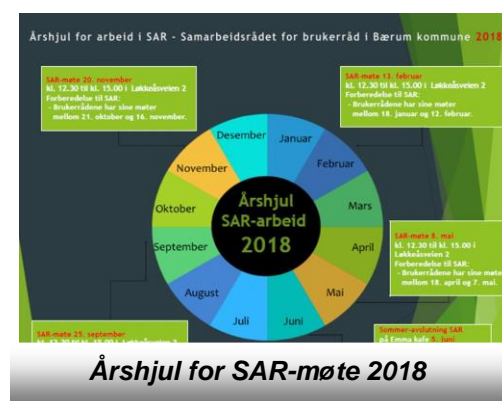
Årshjul for arbeid i SAR - Samarbeidsrådet for brukerråd i Bærum kommune 2018

SAR-møte 20. november
kl. 12.30 til kl. 15.00 i Løkkeåsveien 2
Forberedelse til SAR:
- Brukerrådene har sine møter mellom 21. oktober og 16. november.

SAR-møte 13. februar
kl. 12.30 til kl. 15.00 i Løkkeåsveien 2
Forberedelse til SAR:
- Brukerrådene har sine møter mellom 18. januar og 12. februar.

Desember
Januar
Februar
Mars
April
Mai
Juni
Juli
August
September
Oktober
November

Årshjul SAR-arbeid 2018

SAR-møte 8. mai
kl. 12.30 til kl. 15.00 i Løkkeåsveien 2
Forberedelse til SAR:
- Brukerrådene har sine møter mellom 18. april og 7. mai.

SAR-møte 25. september
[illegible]

Sommer-avslutning SAR på Emma hav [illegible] juni

Årshjul for SAR-møte 2018